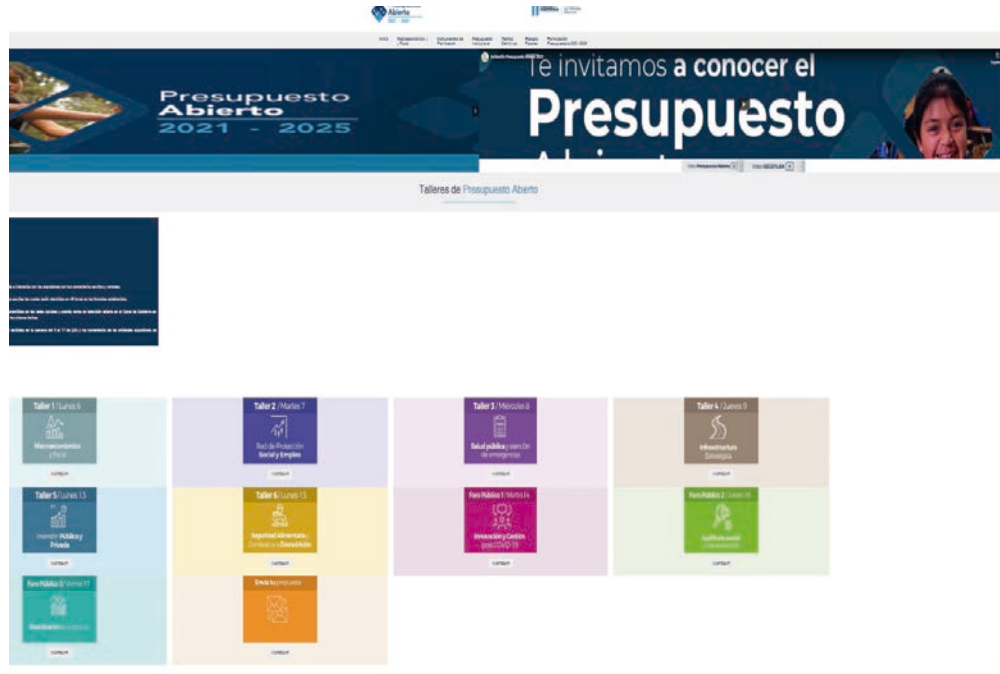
Abierto

Inicio

Presupuesto Abierto 2021 - 2025

Te invitamos a conocer el Presupuesto

Talleres de Presupuesto Abierto

Taller 1 / Lunes 6
Macroeconómico y fiscal
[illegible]

Taller 2 / Martes 7
Red de Protección Social y Empleo
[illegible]

Taller 3 / Miércoles 8
Salud pública y atención de emergencias
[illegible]

Taller 4 / Jueves 9
Infraestructura Estratégica
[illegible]

Taller 5 / Lunes 13
Inversión Pública y Privada
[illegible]

Taller 6 / Lunes 13
Seguridad Alimentaria y Combate a la Desnutrición
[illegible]

Foro Público 1 / Martes 14
Innovación y Gestión post COVID-19
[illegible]

Foro Público 2 / Jueves 16
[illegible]
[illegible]

Foro Público 3 / Viernes 17
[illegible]
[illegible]

Envía tu propuesta
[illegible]